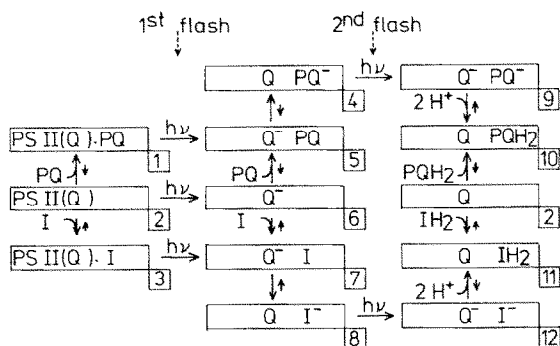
1st flash

2nd flash

Q PQ$^-$ 4

$h\nu$

Q$^-$ PQ$^-$ 9

2 H$^+$

Q PQH$_2$ 10

PQH$_2$

Q 2

IH$_2$

Q IH$_2$ 11

2 H$^+$

Q$^-$ I$^-$ 12

PS II(Q).PQ 1

$h\nu$

Q$^-$ PQ 5

PQ

PS II(Q) 2

I

$h\nu$

Q$^-$ 6

PQ

I

PS II(Q). I 3

$h\nu$

Q$^-$ I 7

Q I$^-$ 8

$h\nu$